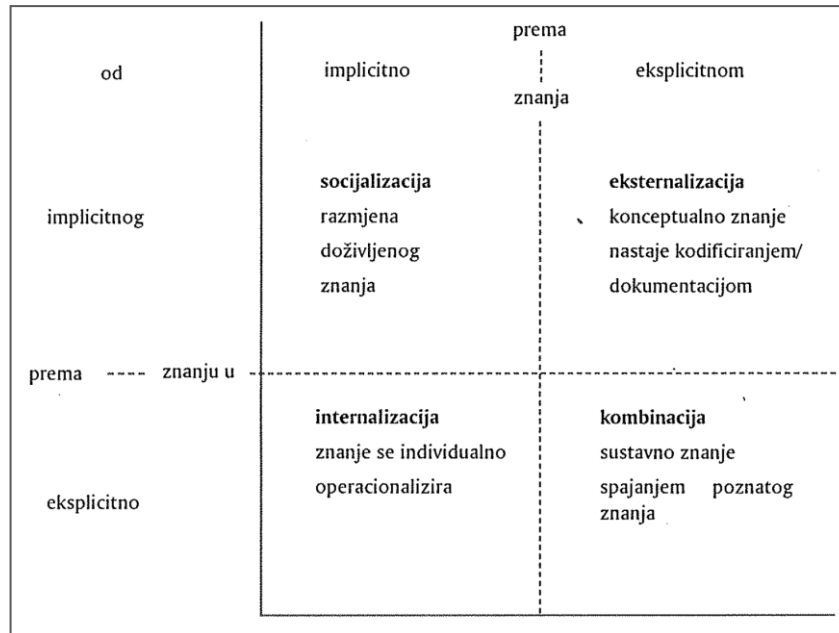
prema

od

implicitno

eksplicitnom

znanja

implicitnog

socijalizacija
razmjena doživljenog znanja

eksternalizacija
konceptualno znanje nastaje kodificiranjem/ dokumentacijom

prema ---- znanju u

eksplicitno

internalizacija
znanje se individualno operacionalizira

kombinacija
sustavno znanje spajanjem poznatog znanja